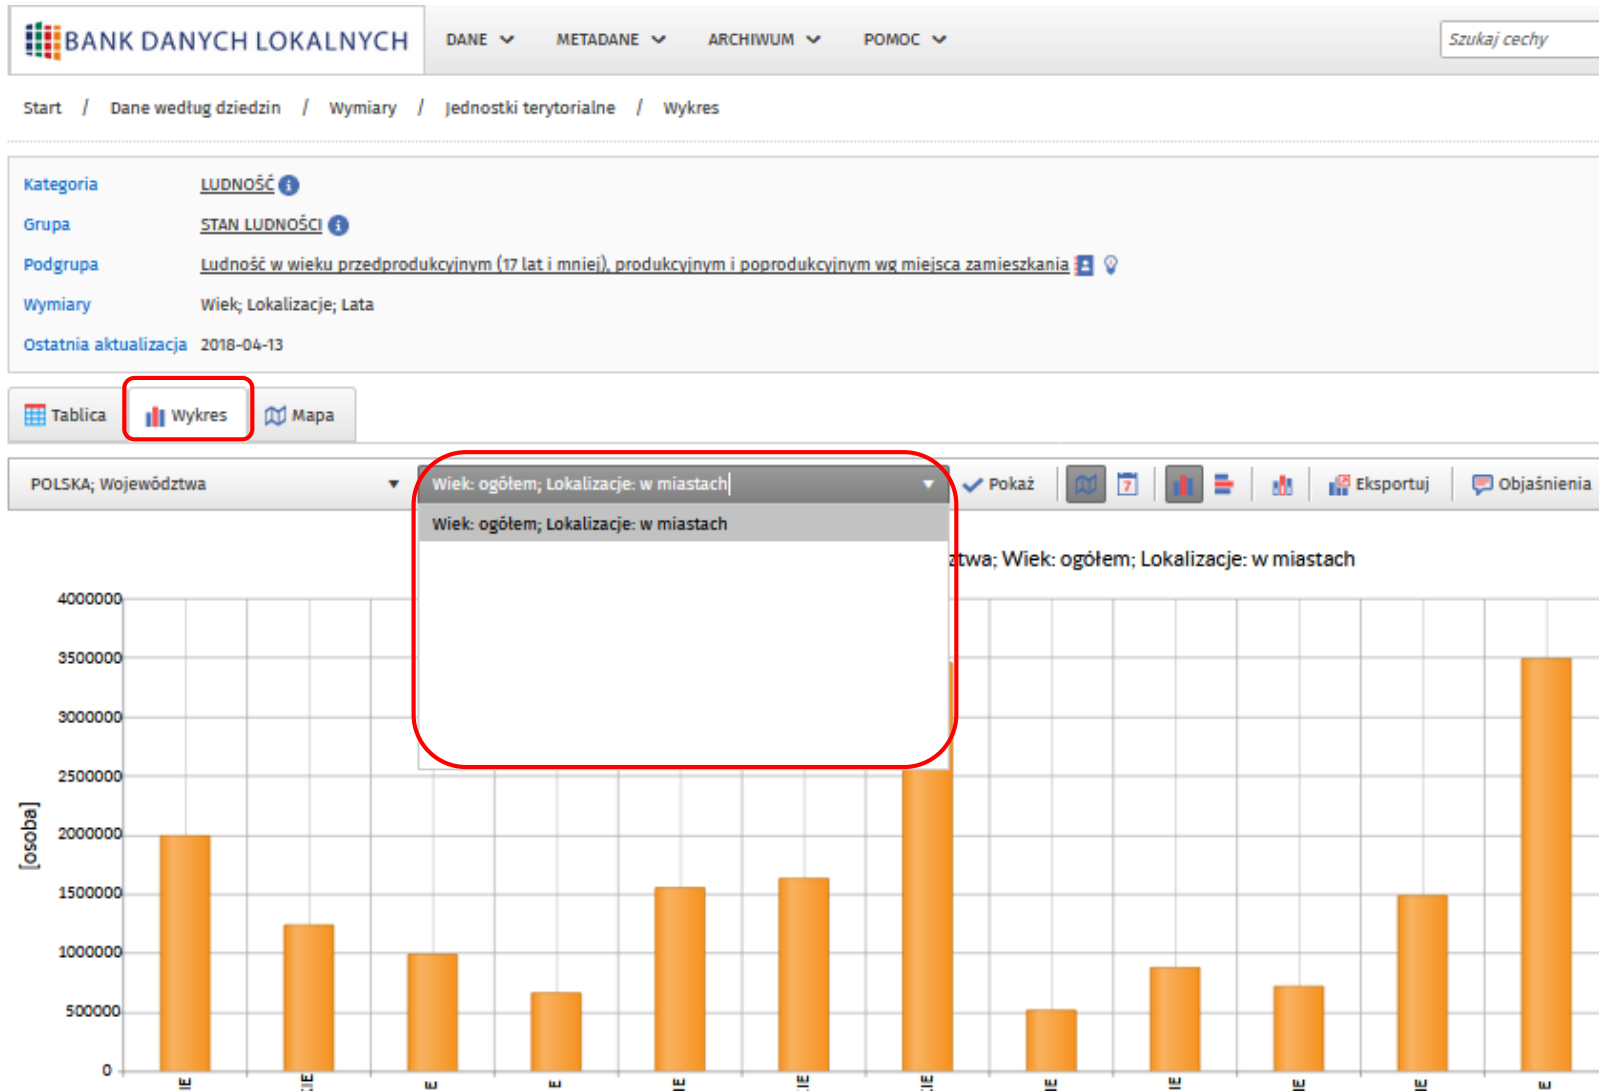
BANK DANYCH LOKALNYCH DANE METADANE ARCHIWUM POMOC Szukaj cechy

Start / Dane według dziedzin / Wymiary / Jednostki terytorialne / Wykres

| | |
|---|---|
| Kategoria | LUDNOŚĆ |
| Grupa | STAN LUDNOŚCI |
| Podgrupa | Ludność w wieku przedprodukcyjnym (17 lat i mniej), produkcyjnym i poprodukcyjnym wg miejsca zamieszkania |
| Wymiary | Wiek; Lokalizacje; Lata |
| Ostatnia aktualizacja | 2018-04-13 |

Tablica Wykres Mapa

POLSKA; Województwa

Wiek: ogółem; Lokalizacje: w miastach

Wiek: ogółem; Lokalizacje: w miastach

Pokaż Eksportuj Objaśnienia

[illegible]twa; Wiek: ogółem; Lokalizacje: w miastach

[osoba]

4000000
3500000
3000000
2500000
2000000
1500000
1000000
500000
0